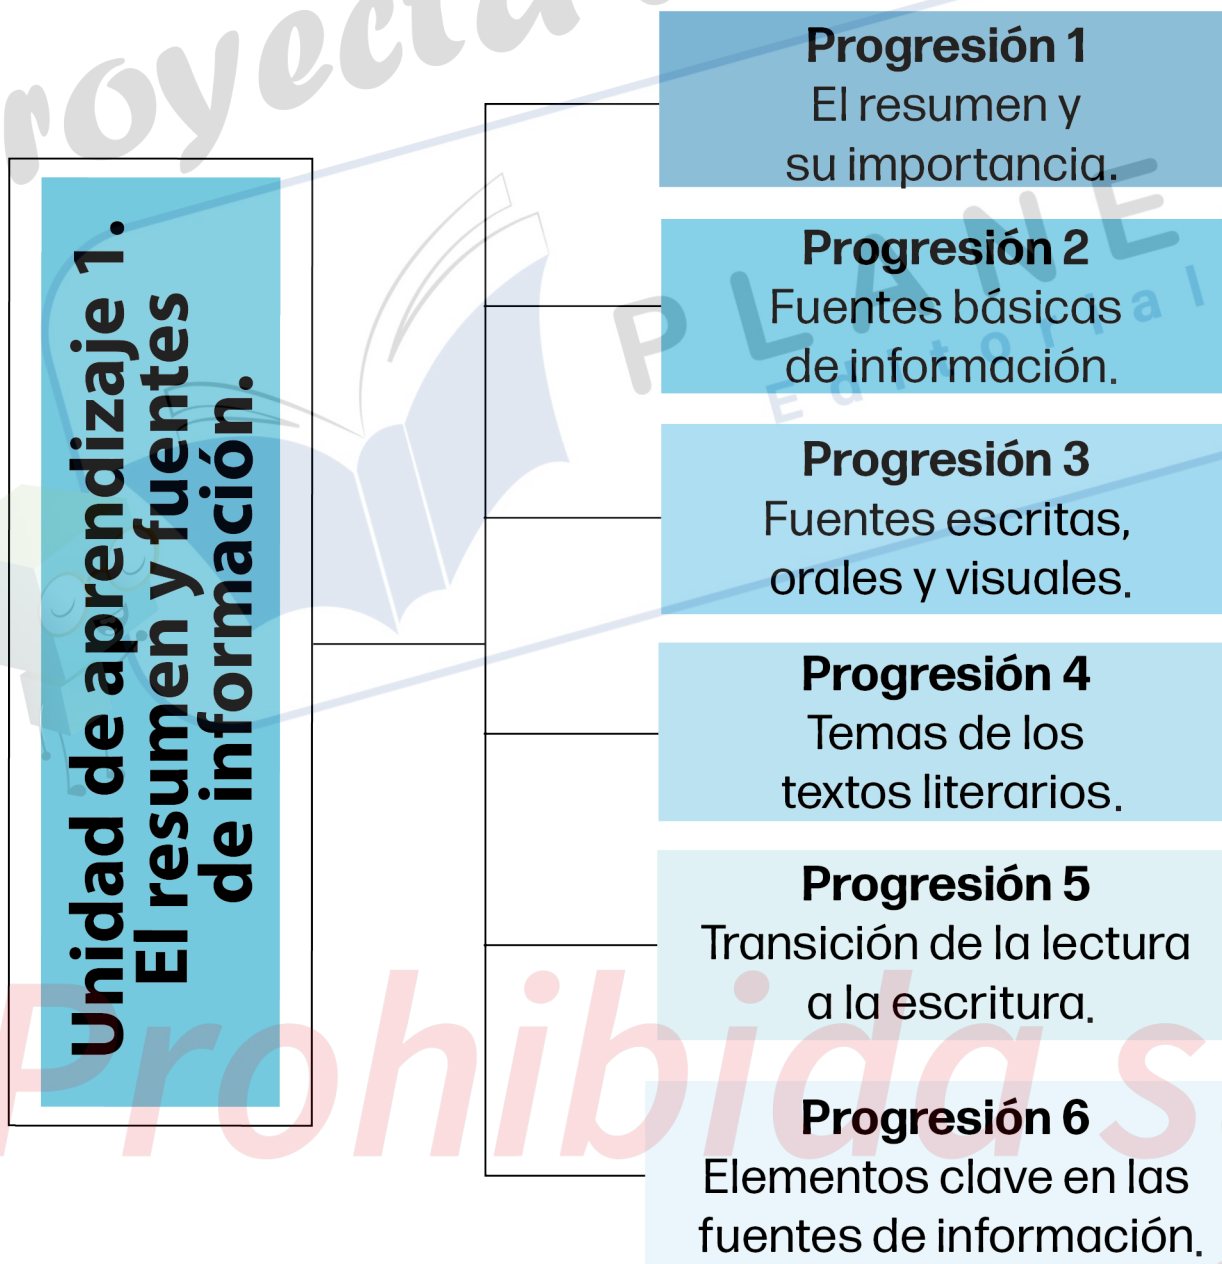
Unidad de aprendizaje 1.
El resumen y fuentes de información.

Progresión 1
El resumen y su importancia.

Progresión 2
Fuentes básicas de información.

Progresión 3
Fuentes escritas, orales y visuales.

Progresión 4
Temas de los textos literarios.

Progresión 5
Transición de la lectura a la escritura.

Progresión 6
Elementos clave en las fuentes de información.

royecta
PLANET Editorial
Prohibida s